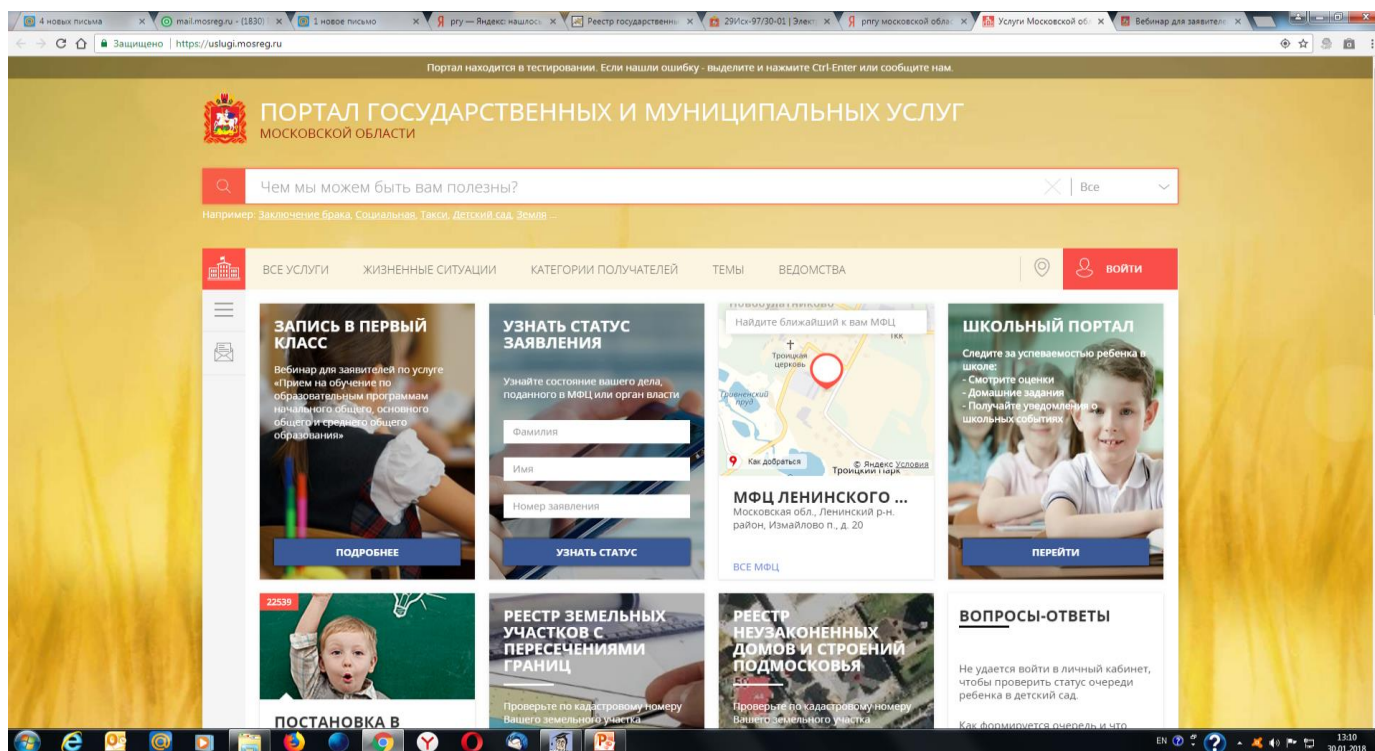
4 новых письма | mail.mosreg.ru - (1830) | 1 новое письмо | pгу — Яндекс: нашлось | Реестр государственны | 29Исх-97/30-01 | Элект | pгу московской обла | Услуги Московской об | Вебинар для заявителе

Защищено | https://uslugi.mosreg.ru

Портал находится в тестировании. Если нашли ошибку - выделите и нажмите Ctrl-Enter или сообщите нам.

ПОРТАЛ ГОСУДАРСТВЕННЫХ И МУНИЦИПАЛЬНЫХ УСЛУГ
МОСКОВСКОЙ ОБЛАСТИ

Чем мы можем быть вам полезны? | Все

Например: Заключение брака, Социальная, Такси, Детский сад, Земля ...

ВСЕ УСЛУГИ | ЖИЗНЕННЫЕ СИТУАЦИИ | КАТЕГОРИИ ПОЛУЧАТЕЛЕЙ | ТЕМЫ | ВЕДОМСТВА | ВОЙТИ

ЗАПИСЬ В ПЕРВЫЙ КЛАСС
Вебинар для заявителей по услуге «Прием на обучение по образовательным программам начального общего, основного общего и среднего общего образования»
ПОДРОБНЕЕ

УЗНАТЬ СТАТУС ЗАЯВЛЕНИЯ
Узнайте состояние вашего дела, поданного в МФЦ или орган власти
Фамилия
Имя
Номер заявления
УЗНАТЬ СТАТУС

Найдите ближайший к вам МФЦ
Троицкая церковь
Как добраться
© Яндекс Условия
Троицкий парк
МФЦ ЛЕНИНСКОГО ...
Московская обл., Ленинский р-н. район, Измайлово п., д. 20
ВСЕ МФЦ

ШКОЛЬНЫЙ ПОРТАЛ
Следите за успеваемостью ребенка в школе:
- Смотрите оценки
- Домашние задания
- Получайте уведомления о школьных событиях
ПЕРЕЙТИ

22539
ПОСТАНОВКА В

РЕЕСТР ЗЕМЕЛЬНЫХ УЧАСТКОВ С ПЕРЕСЕЧЕНИЯМИ ГРАНИЦ
Проверьте по кадастровому номеру Вашего земельного участка

РЕЕСТР НЕУЗАКОНЕННЫХ ДОМОВ И СТРОЕНИЙ ПОДМОСКОВЬЯ
Проверьте по кадастровому номеру Вашего земельного участка

ВОПРОСЫ-ОТВЕТЫ
Не удается войти в личный кабинет, чтобы проверить статус очереди ребенка в детский сад.
Как формируется очередь и что

EN 13:10 30.01.2018